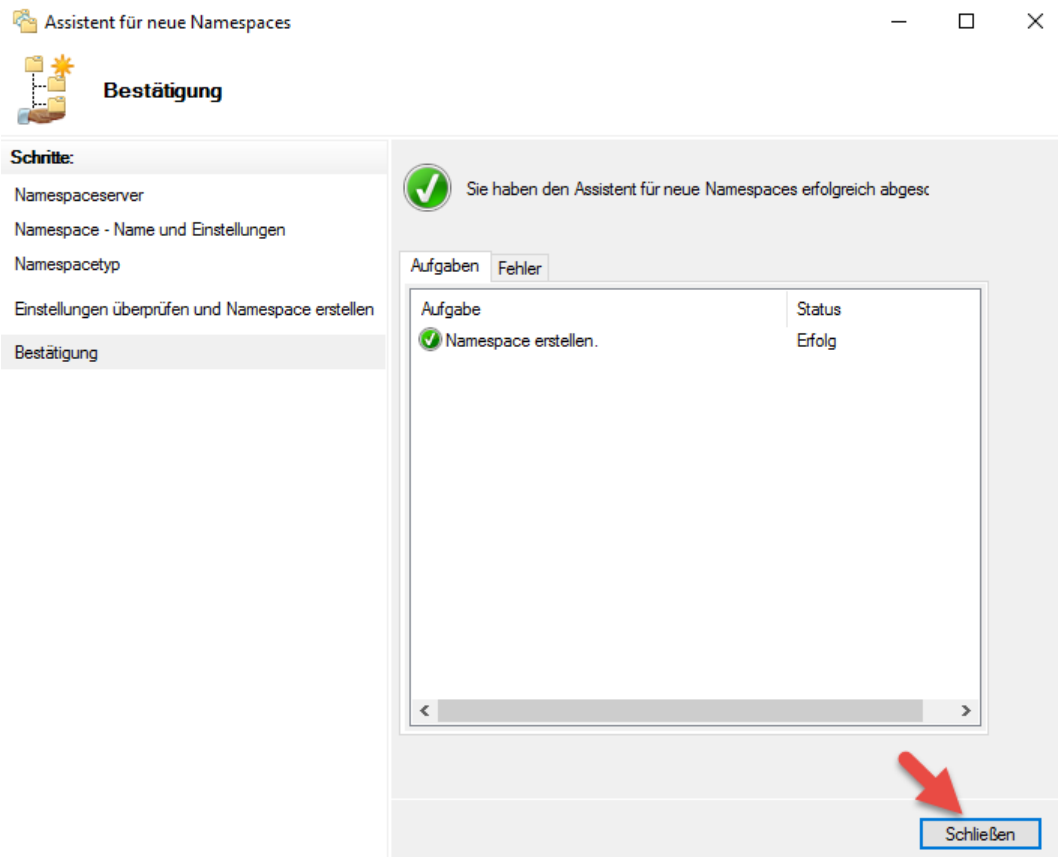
Assistent für neue Namespaces

Bestätigung

Schritte:

Namespaceserver

Namespace - Name und Einstellungen

Namespacetyp

Einstellungen überprüfen und Namespace erstellen

Bestätigung

Sie haben den Assistent für neue Namespaces erfolgreich abgesc

Aufgaben | Fehler

| Aufgabe | Status |
|---|---|
| Namespace erstellen. | Erfolg |

Schließen